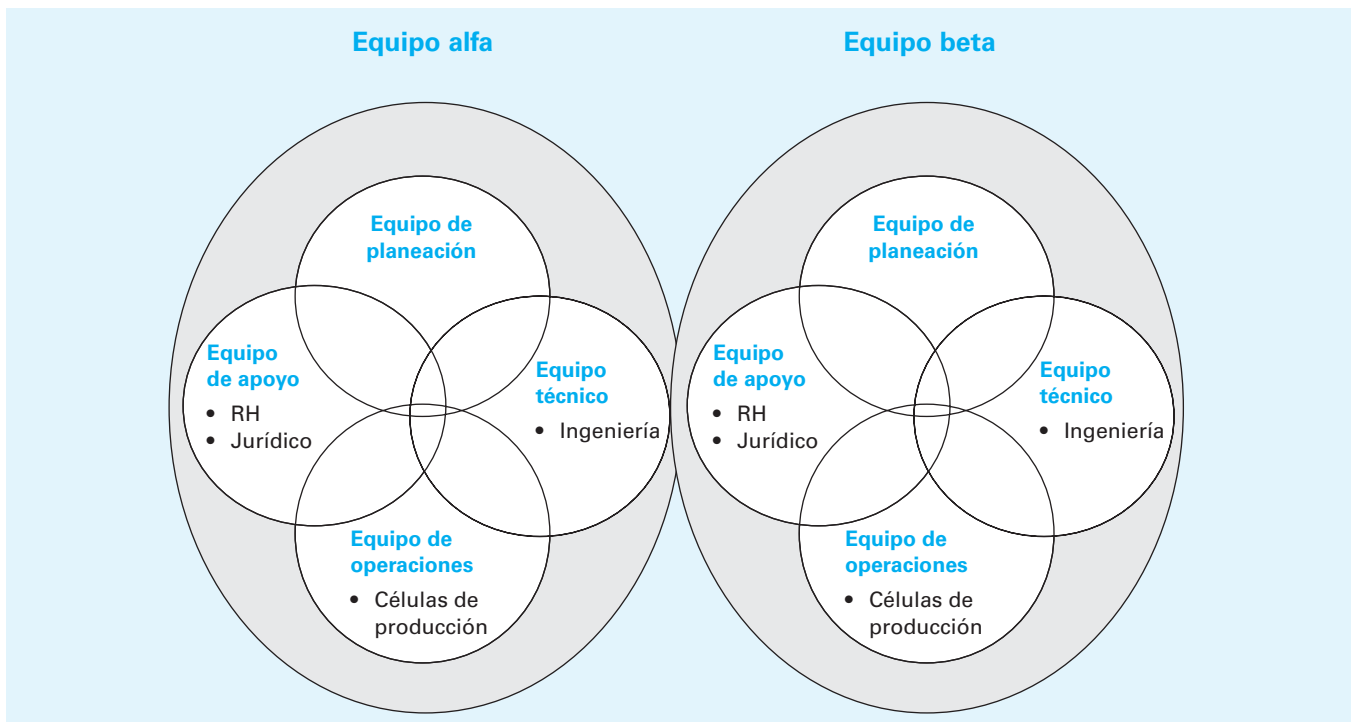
Equipo alfa

Equipo de planeación

Equipo de apoyo
• RH
• Jurídico

Equipo técnico
• Ingeniería

Equipo de operaciones
• Células de producción

Equipo beta

Equipo de planeación

Equipo de apoyo
• RH
• Jurídico

Equipo técnico
• Ingeniería

Equipo de operaciones
• Células de producción